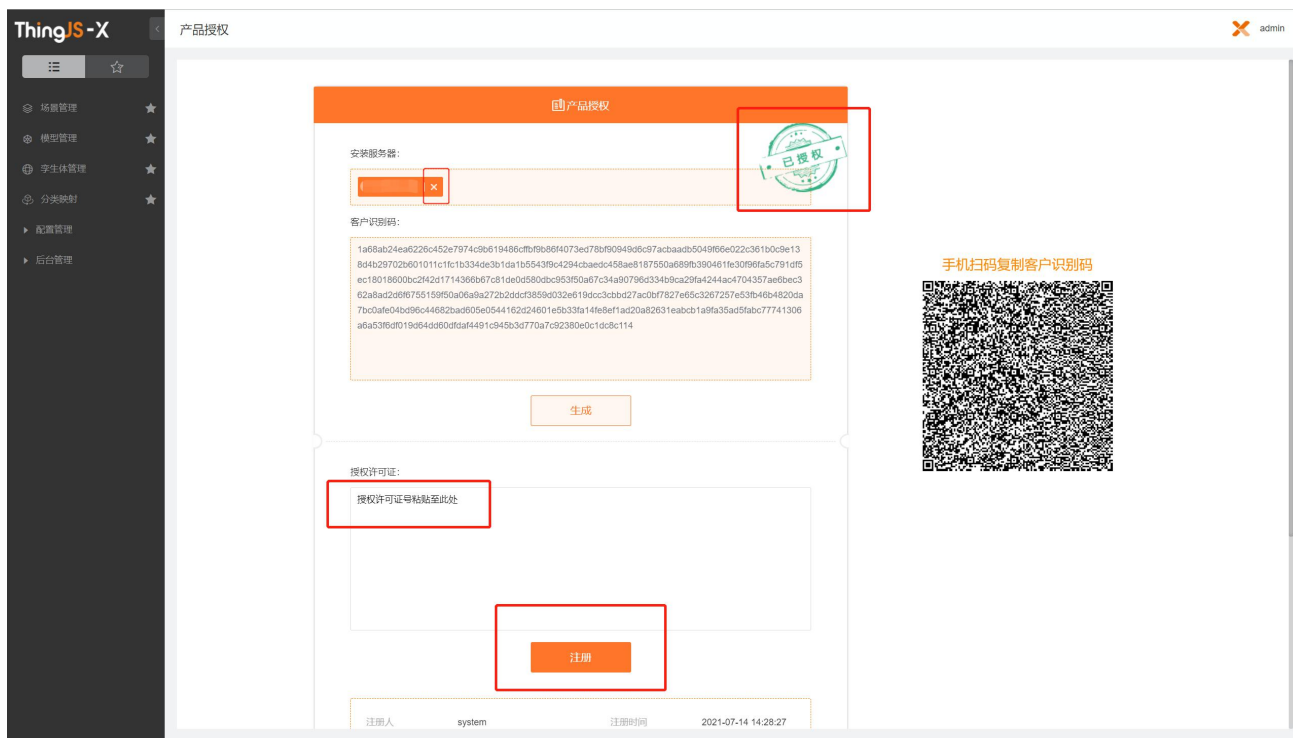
ThingJS-X

产品授权

admin

场景管理
模型管理
孪生体管理
分类映射
配置管理
后台管理

产品授权

已授权

安装服务器:

×

客户识别码:

1a68ab24ea6226c452e7974c9b619486cffbf9b86f4073ed78bf90949d6c97acbaadb5049f66e022c361b0c9e138d4b29702b601011c1fc1b334de3b1da1b5543f9c4294cbaedc458ae8187550a689fb390461fe30f96fa5c791df5ec18018600bc2f42d1714366b67c81de0d580dbc953f50a67c34a90796d334b9ca29fa4244ac4704357ae6bec362a8ad2d6f6755159f50a06a9a272b2ddcf3859d032e619dcc3cbbd27ac0bf7827e65c3267257e53fb46b4820da7bc0afe04bd96c44682bad605e0544162d24601e5b33fa14fe8ef1ad20a82631eabcb1a9fa35ad5fabc77741306a6a53f6df019d64dd60dfdaf4491c945b3d770a7c92380e0c1dc8c114

生成

手机扫码复制客户识别码

授权许可证:

授权许可证号粘贴至此处

注册

注册人 system 注册时间 2021-07-14 14:28:27